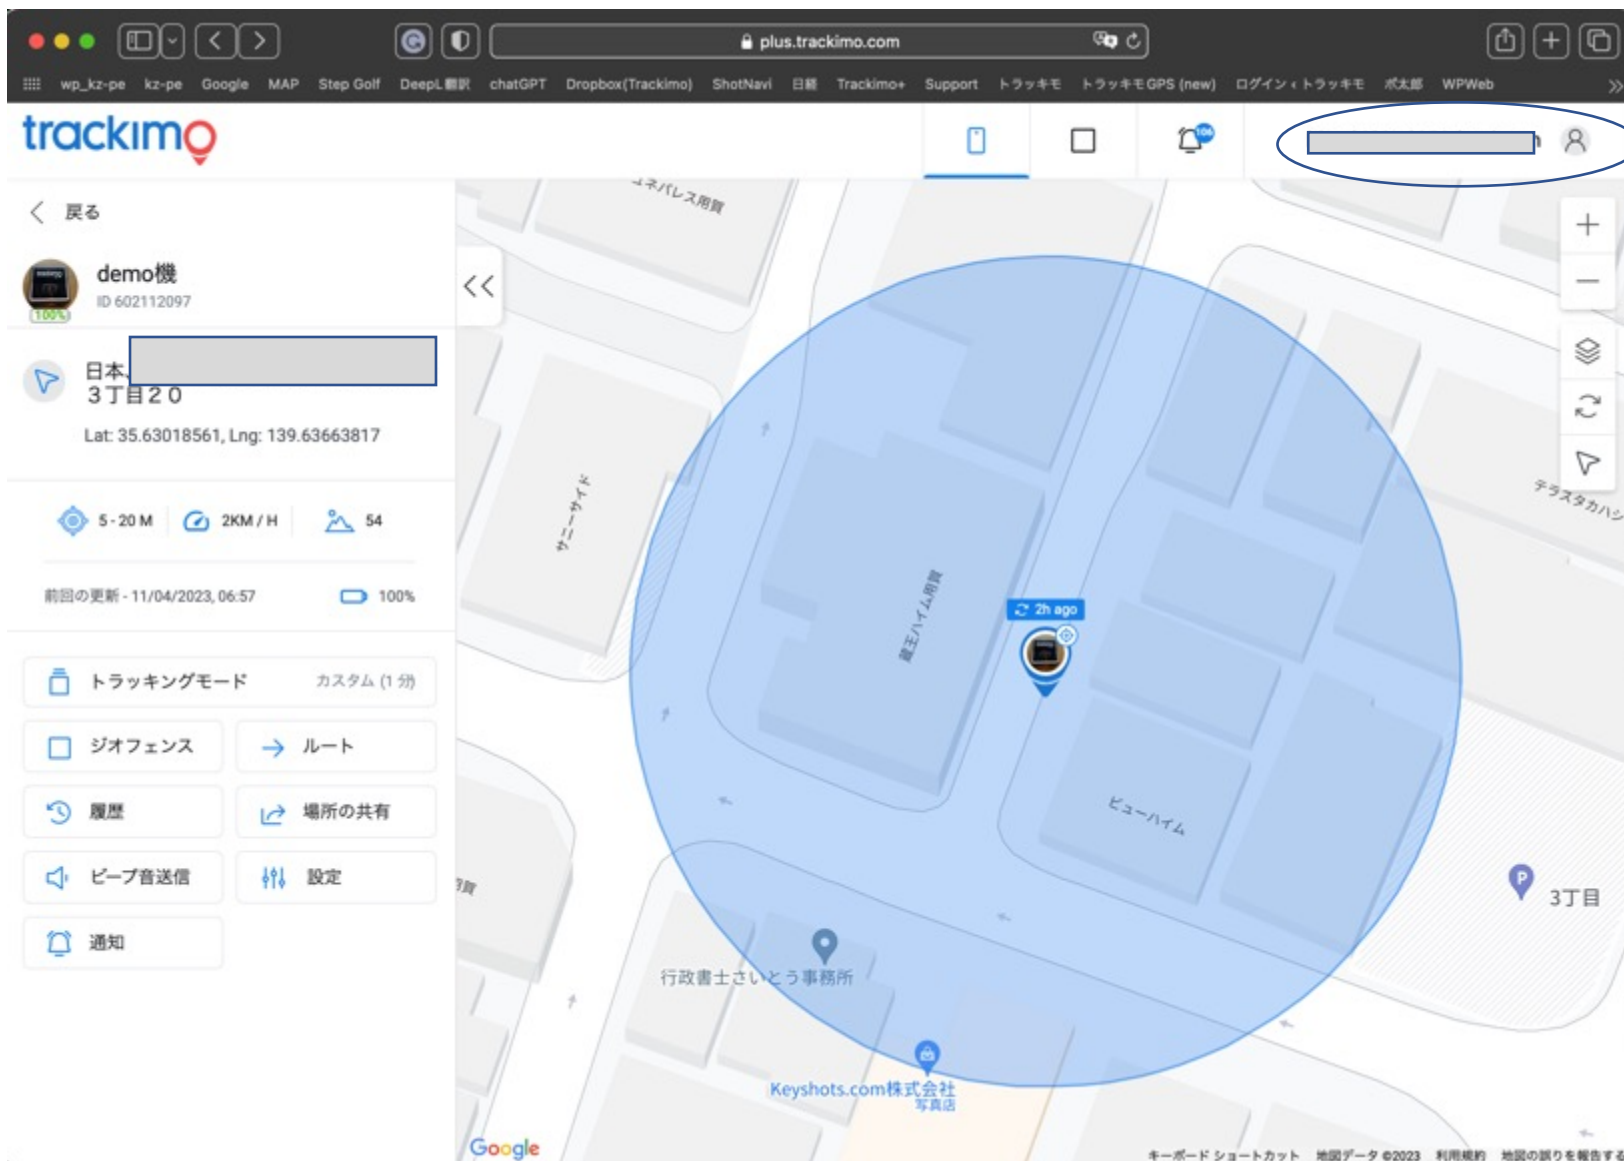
plus.trackimo.com

wp_kz-pe kz-pe Google MAP Step Golf DeepL翻訳 chatGPT Dropbox(Trackimo) ShotNavi 日経 Trackimo+ Support トラッキモ トラッキモGPS (new) ログイン‹トラッキモ ポ太郎 WPWeb

trackimo

106

< 戻る

demo機
ID 602112097
100%

日本,
3丁目20

Lat: 35.63018561, Lng: 139.63663817

5-20 M 2KM / H 54

前回の更新 - 11/04/2023, 06:57 100%

トラッキングモード カスタム (1 分)

ジオフェンス

ルート

履歴

場所の共有

ビープ音送信

設定

通知

<<

ユネパレス用賀

サニーサイド

第五ハイム用賀

2h ago

ビューハイム

テラスタカハシ

3丁目

行政書士さいとう事務所

Keyshots.com株式会社
写真店

Google

キーボード ショートカット 地図データ ©2023 利用規約 地図の誤りを報告する